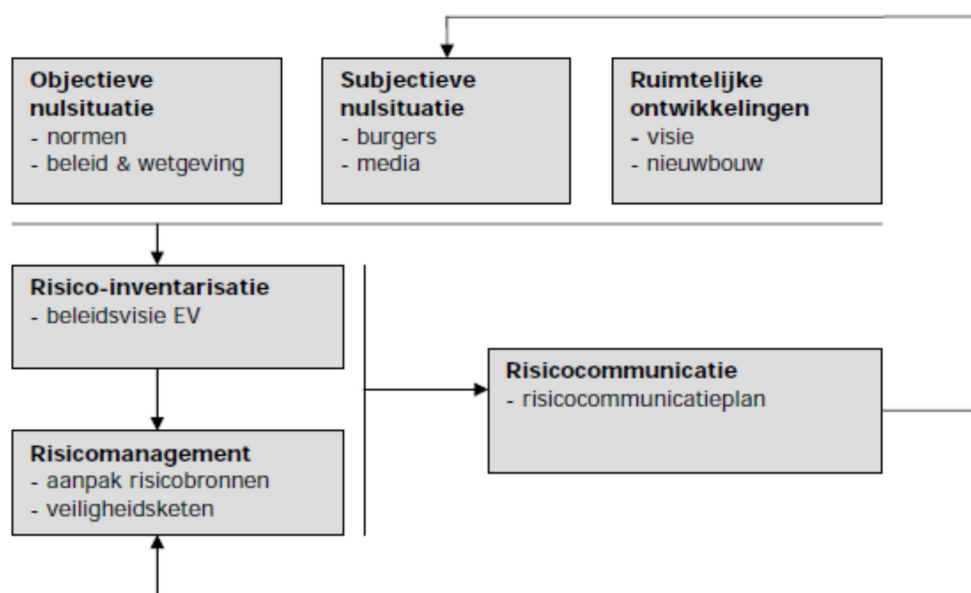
**Objectieve nulsituatie**
- normen
- beleid & wetgeving

**Subjectieve nulsituatie**
- burgers
- media

**Ruimtelijke ontwikkelingen**
- visie
- nieuwbouw

**Risico-inventarisatie**
- beleidsvisie EV

**Risicocommunicatie**
- risicocommunicatieplan

**Risicomanagement**
- aanpak risicobronnen
- veiligheidsketen